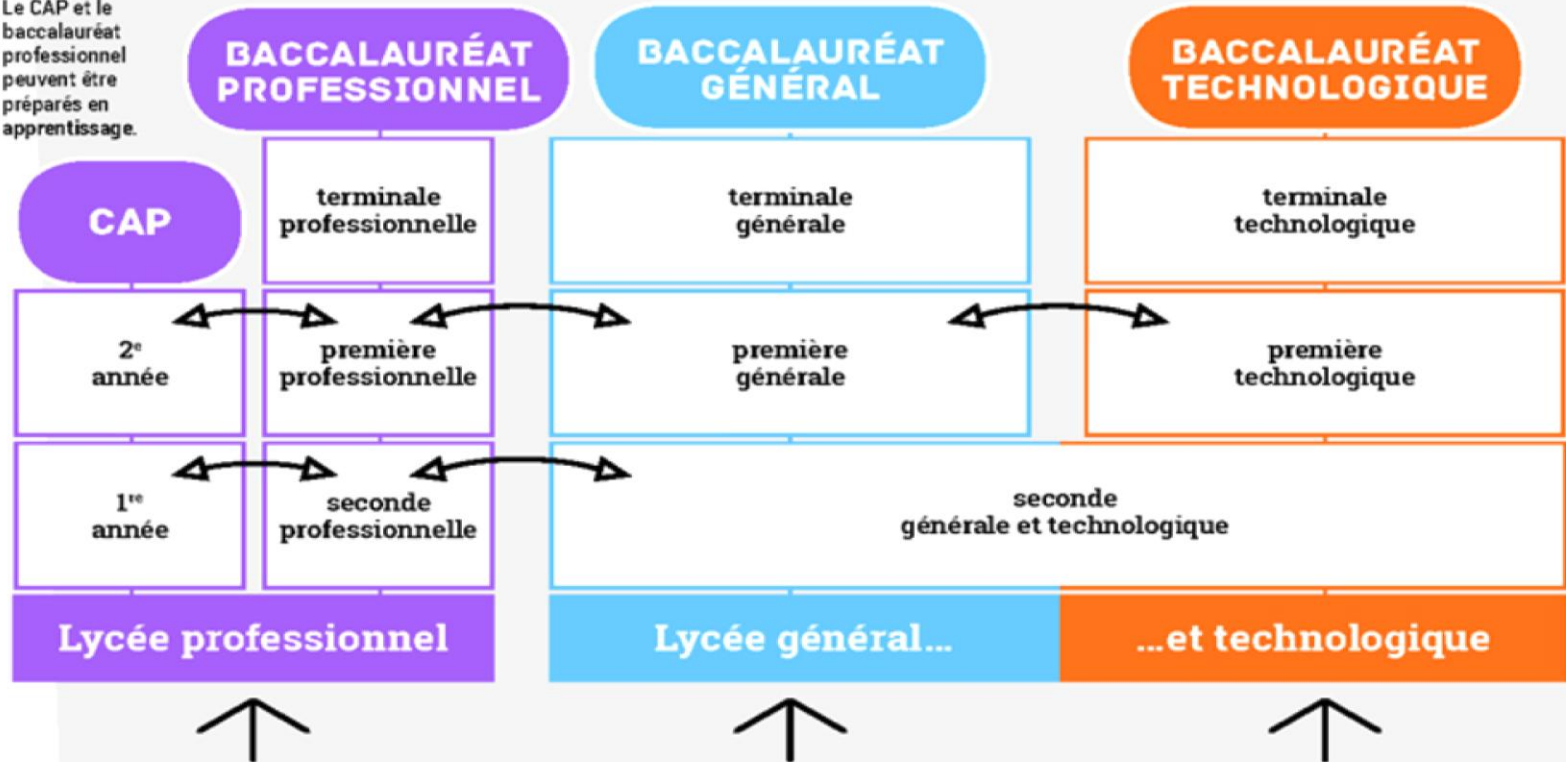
Le CAP et le baccalauréat professionnel peuvent être préparés en apprentissage.

BACCALAURÉAT PROFESSIONNEL

BACCALAURÉAT GÉNÉRAL

BACCALAURÉAT TECHNOLOGIQUE

CAP

terminale professionnelle

terminale générale

terminale technologique

2$^{e}$ année

première professionnelle

première générale

première technologique

1$^{re}$ année

seconde professionnelle

seconde générale et technologique

Lycée professionnel

Lycée général…

…et technologique